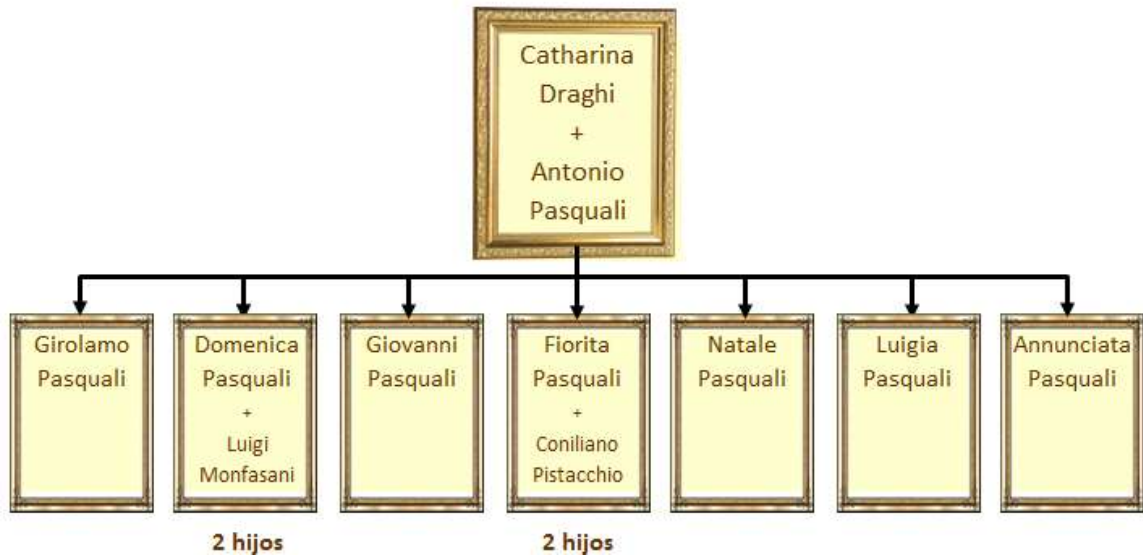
Catharina Draghi
+
Antonio Pasquali

Girolamo Pasquali

Domenica Pasquali
+
Luigi Monfasani

2 hijos

Giovanni Pasquali

Fiorita Pasquali
+
Coniliano Pistacchio

2 hijos

Natale Pasquali

Luigia Pasquali

Annunciata Pasquali